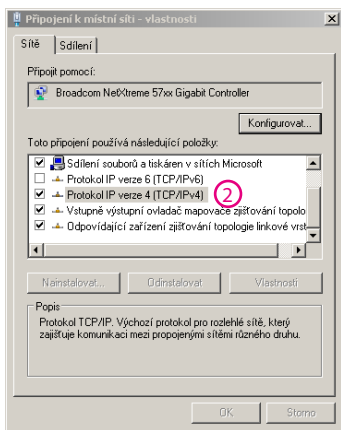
Připojení k místní síti - vlastnosti

Sítě | Sdílení

Připojit pomocí:

Broadcom NetXtreme 57xx Gigabit Controller

Konfigurovat...

Toto připojení používá následující položky:

Sdílení souborů a tiskáren v sítích Microsoft
Protokol IP verze 6 (TCP/IPv6)
Protokol IP verze 4 (TCP/IPv4)
2
Vstupně výstupní ovladač mapovače zjišťování topolo
Odpovídající zařízení zjišťování topologie linkové vrst

Nainstalovat... | Odinstalovat | Vlastnosti

Popis
Protokol TCP/IP. Výchozí protokol pro rozlehlé sítě, který zajišťuje komunikaci mezi propojenými sítěmi různého druhu.

OK | Storno